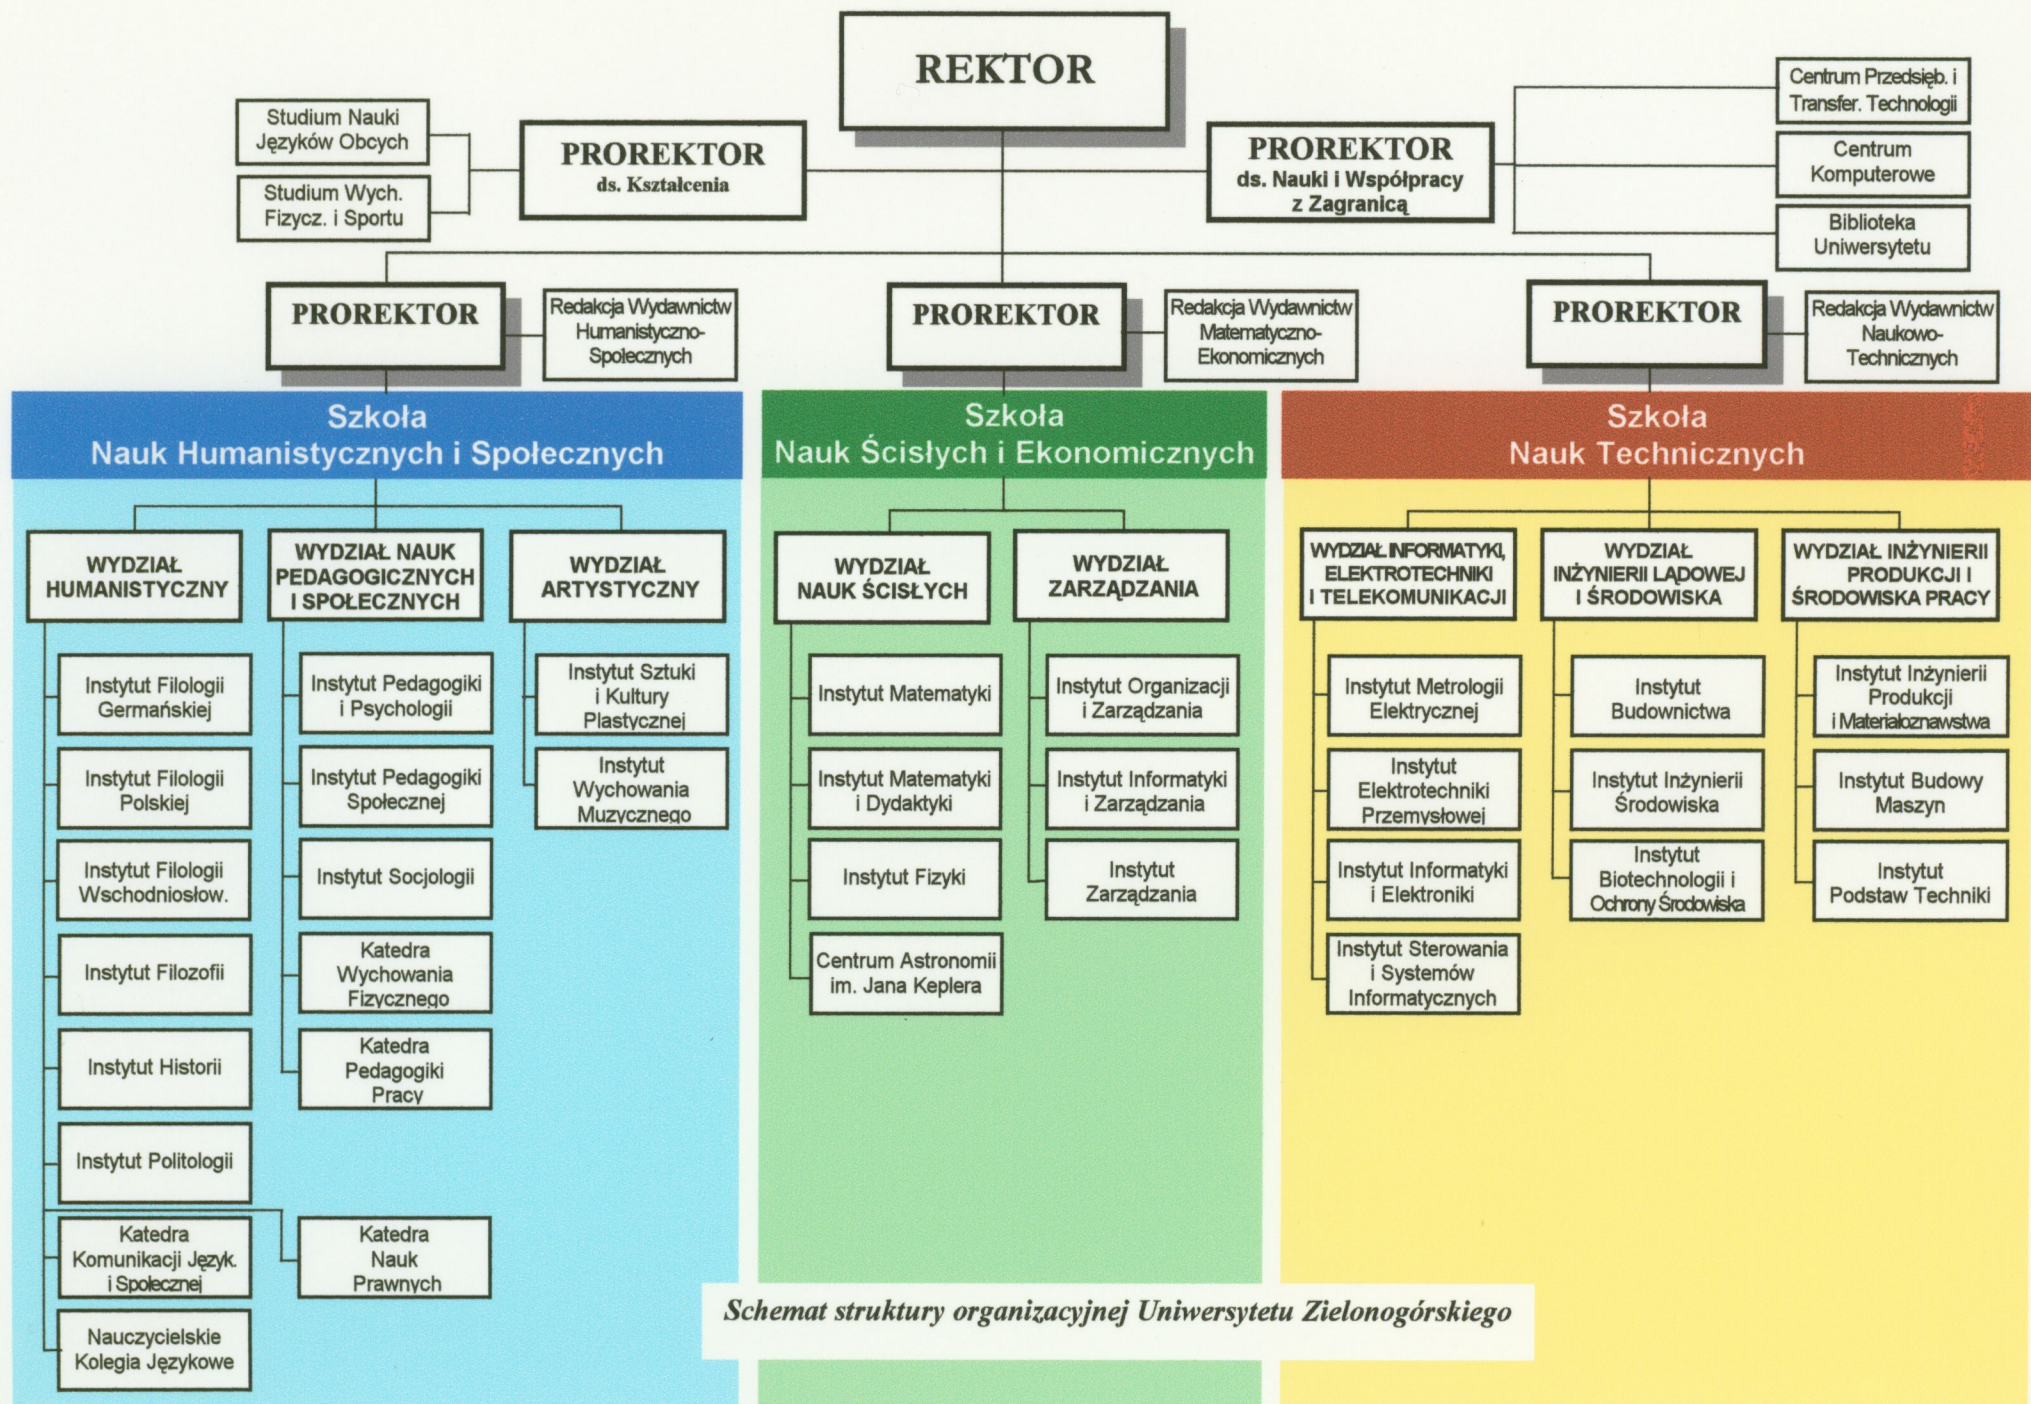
REKTOR

Studium Nauki Języków Obcych

Studium Wych. Fizycz. i Sportu

PROREKTOR
ds. Kształcenia

PROREKTOR
ds. Nauki i Współpracy z Zagranicą

Centrum Przedsięb. i Transfer. Technologii

Centrum Komputerowe

Biblioteka Uniwersytetu

PROREKTOR

Redakcja Wydawnictw Humanistyczno-Społecznych

PROREKTOR

Redakcja Wydawnictw Matematyczno-Ekonomicznych

PROREKTOR

Redakcja Wydawnictw Naukowo-Technicznych

Szkoła
Nauk Humanistycznych i Społecznych

WYDZIAŁ HUMANISTYCZNY

Instytut Filologii Germańskiej

Instytut Filologii Polskiej

Instytut Filologii Wschodniosłow.

Instytut Filozofii

Instytut Historii

Instytut Politologii

Katedra Komunikacji Język. i Społecznej

Nauczycielskie Kolegia Językowe

WYDZIAŁ NAUK PEDAGOGICZNYCH I SPOŁECZNYCH

Instytut Pedagogiki i Psychologii

Instytut Pedagogiki Społecznej

Instytut Socjologii

Katedra Wychowania Fizycznego

Katedra Pedagogiki Pracy

Katedra Nauk Prawnych

WYDZIAŁ ARTYSTYCZNY

Instytut Sztuki i Kultury Plastycznej

Instytut Wychowania Muzycznego

Szkoła
Nauk Ścisłych i Ekonomicznych

WYDZIAŁ NAUK ŚCISŁYCH

Instytut Matematyki

Instytut Matematyki i Dydaktyki

Instytut Fizyki

Centrum Astronomii im. Jana Keplera

WYDZIAŁ ZARZĄDZANIA

Instytut Organizacji i Zarządzania

Instytut Informatyki i Zarządzania

Instytut Zarządzania

Szkoła
Nauk Technicznych

WYDZIAŁ INFORMATYKI, ELEKTROTECHNIKI I TELEKOMUNIKACJI

Instytut Metrologii Elektrycznej

Instytut Elektrotechniki Przemysłowej

Instytut Informatyki i Elektroniki

Instytut Sterowania i Systemów Informatycznych

WYDZIAŁ INŻYNIERII LĄDOWEJ I ŚRODOWISKA

Instytut Budownictwa

Instytut Inżynierii Środowiska

Instytut Biotechnologii i Ochrony Środowiska

WYDZIAŁ INŻYNIERII PRODUKCJI I ŚRODOWISKA PRACY

Instytut Inżynierii Produkcji i Materiałoznawstwa

Instytut Budowy Maszyn

Instytut Podstaw Techniki

Schemat struktury organizacyjnej Uniwersytetu Zielonogórskiego